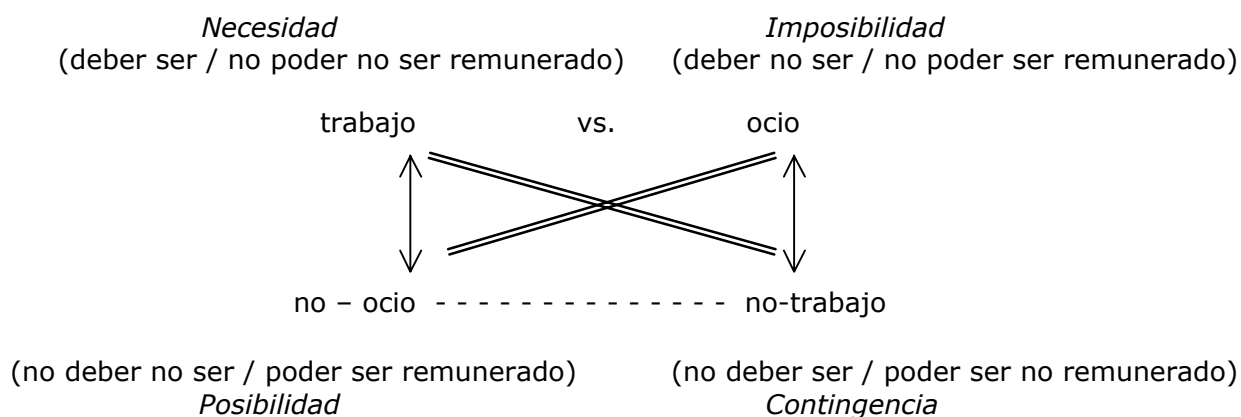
Necesidad
(deber ser / no poder no ser remunerado)

Imposibilidad
(deber no ser / no poder ser remunerado)

trabajo vs. ocio

no – ocio - - - - - - - - - - - - - - - no-trabajo

(no deber no ser / poder ser remunerado)
Posibilidad

(no deber ser / poder ser no remunerado)
Contingencia